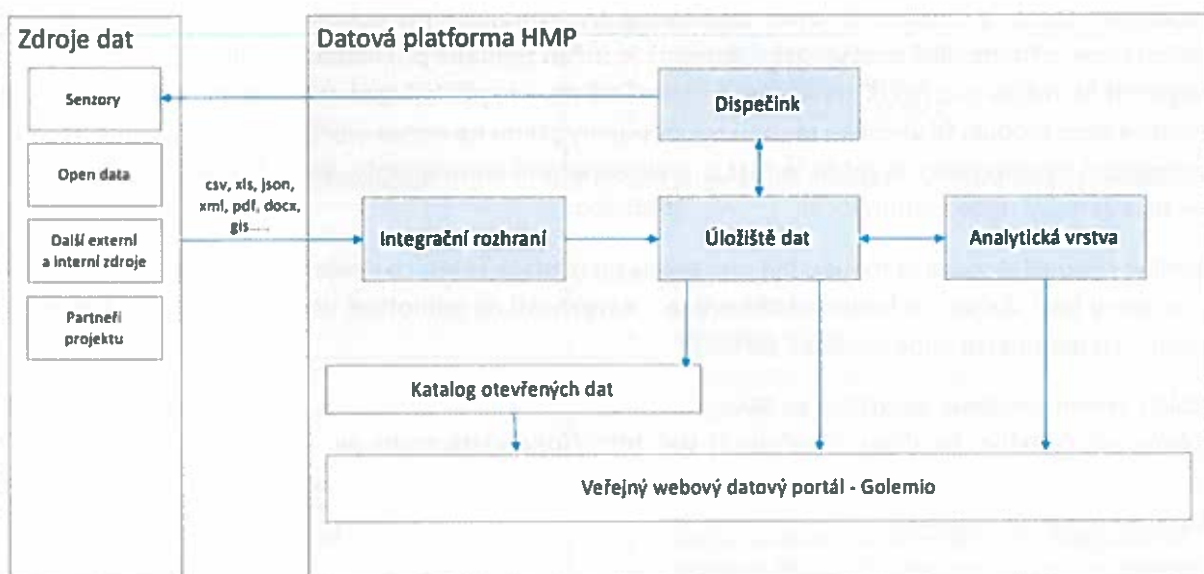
Zdroje dat

Senzory

Open data

Další externí a interní zdroje

Partneři projektu

csv, xls, json, xml, pdf, docx, gis.....

Datová platforma HMP

Dispečink

Integrační rozhraní

Úložiště dat

Analytická vrstva

Katalog otevřených dat

Veřejný webový datový portál - Golemio